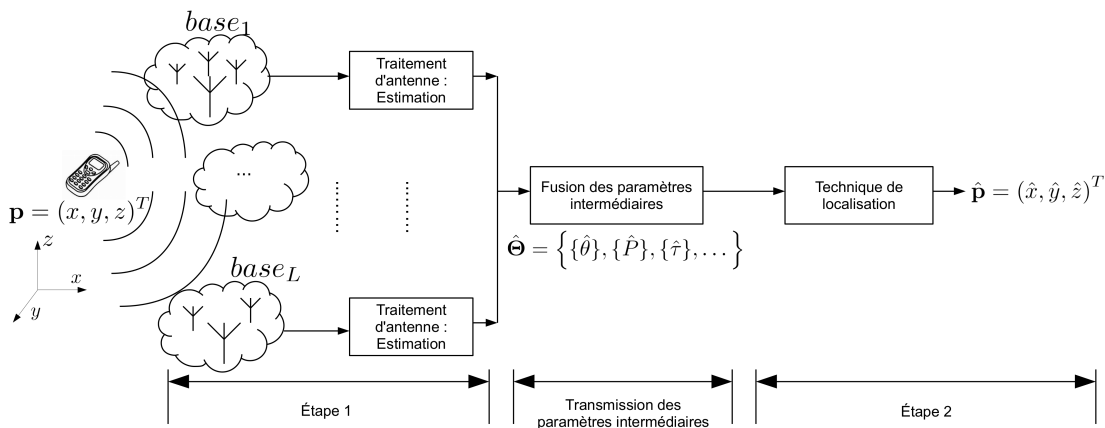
$base_1$

Traitement d'antenne : Estimation

...

$\mathbf{p} = (x, y, z)^T$

$z$

$x$

$y$

$base_L$

Traitement d'antenne : Estimation

Fusion des paramètres intermédiaires

$\hat{\mathbf{\Theta}} = \left\{ \{\hat{\theta}\}, \{\hat{P}\}, \{\hat{\tau}\}, \dots \right\}$

Technique de localisation

$\hat{\mathbf{p}} = (\hat{x}, \hat{y}, \hat{z})^T$

Étape 1

Transmission des paramètres intermédiaires

Étape 2